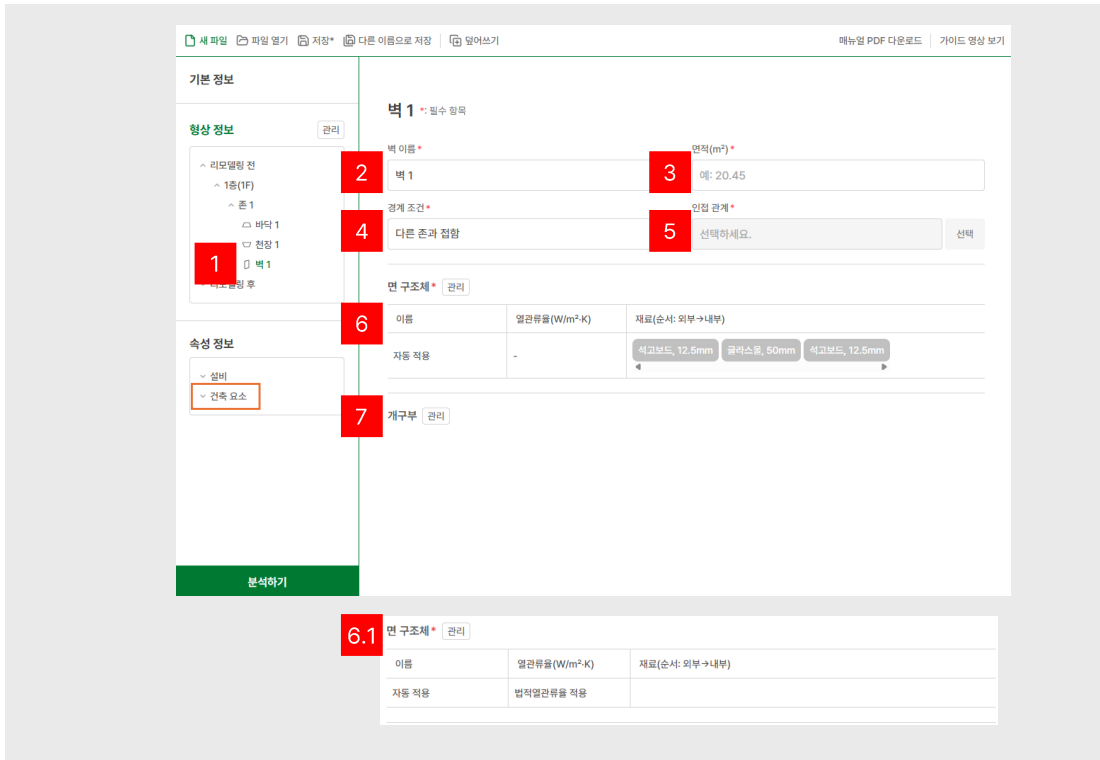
새 파일 파일 열기 저장* 다른 이름으로 저장 덮어쓰기 매뉴얼 PDF 다운로드 가이드 영상 보기

기본 정보

형상 정보 관리

리모델링 전
1층(1F)
존 1
바닥 1
천장 1
벽 1
리모델링 후

1

속성 정보
설비
건축 요소

분석하기

벽 1 *: 필수 항목

벽 이름*
2
벽 1

면적(m²)*
3
예: 20.45

경계 조건*
4
다른 존과 접함

인접 관계*
5
선택하세요. 선택

면 구조체* 관리

6

| 이름 | 열관류율(W/m²·K) | 재료(순서: 외부→내부) |
|---|---|---|
| 자동 적용 | - | 석고보드, 12.5mm 글라스울, 50mm 석고보드, 12.5mm |

7
개구부 관리

6.1
면 구조체* 관리

| 이름 | 열관류율(W/m²·K) | 재료(순서: 외부→내부) |
|---|---|---|
| 자동 적용 | 법적열관류율 적용 | |